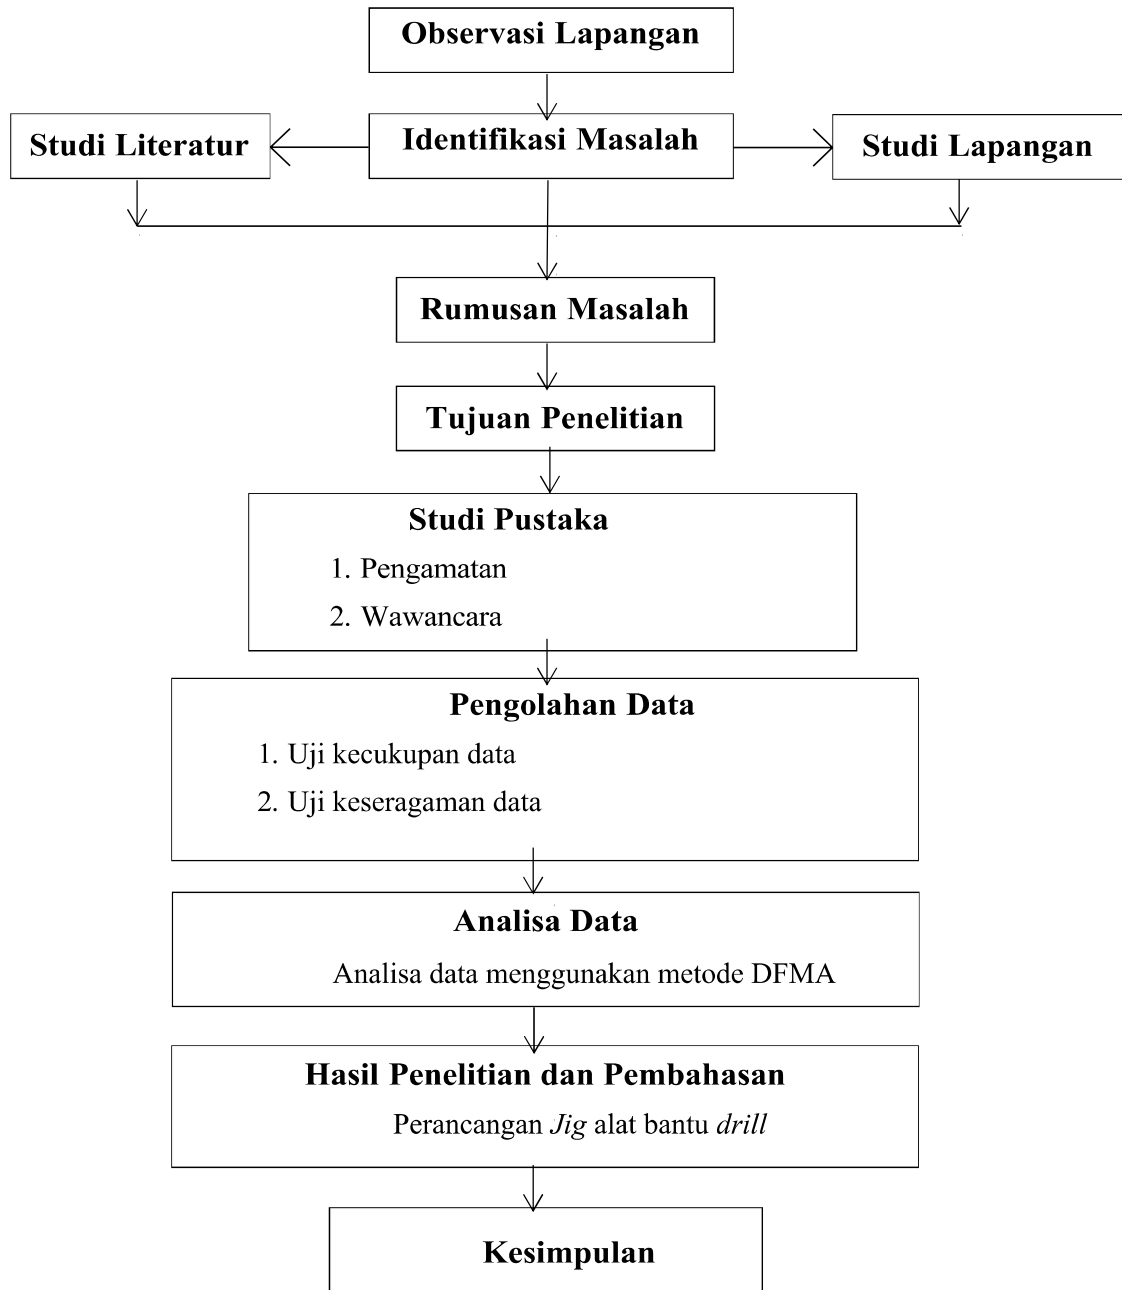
Observasi Lapangan

Studi Literatur

Identifikasi Masalah

Studi Lapangan

Rumusan Masalah

Tujuan Penelitian

Studi Pustaka
1. Pengamatan
2. Wawancara

Pengolahan Data
1. Uji kecukupan data
2. Uji keseragaman data

Analisa Data
Analisa data menggunakan metode DFMA

Hasil Penelitian dan Pembahasan
Perancangan Jig alat bantu drill

Kesimpulan